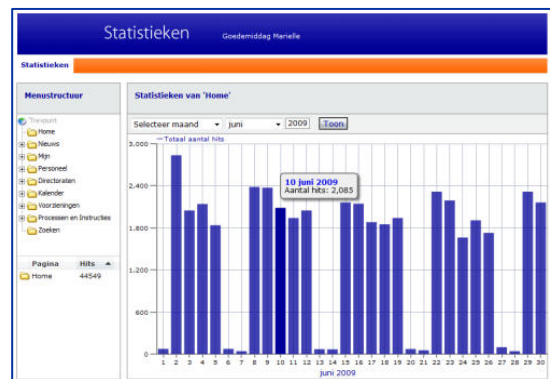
Statistieken Goedemiddag Marielle

Statistieken

Menustructuur

Trespunt
Home
Nieuws
Mijn
Personeel
Directoraten
Kalender
Voorzieningen
Processen en Instructies
Zoeken

| Pagina | Hits ▲ |
|---|---|
| Home | 44549 |

Statistieken van 'Home'

Selecteer maand ▾ juni ▾ 2009 Toon

— Totaal aantal hits

3,000
2,400
1,800
1,200
600
0

10 juni 2009
Aantal hits: 2,085

1 2 3 4 5 6 7 8 9 10 11 12 13 14 15 16 17 18 19 20 21 22 23 24 25 26 27 28 29 30
juni 2009